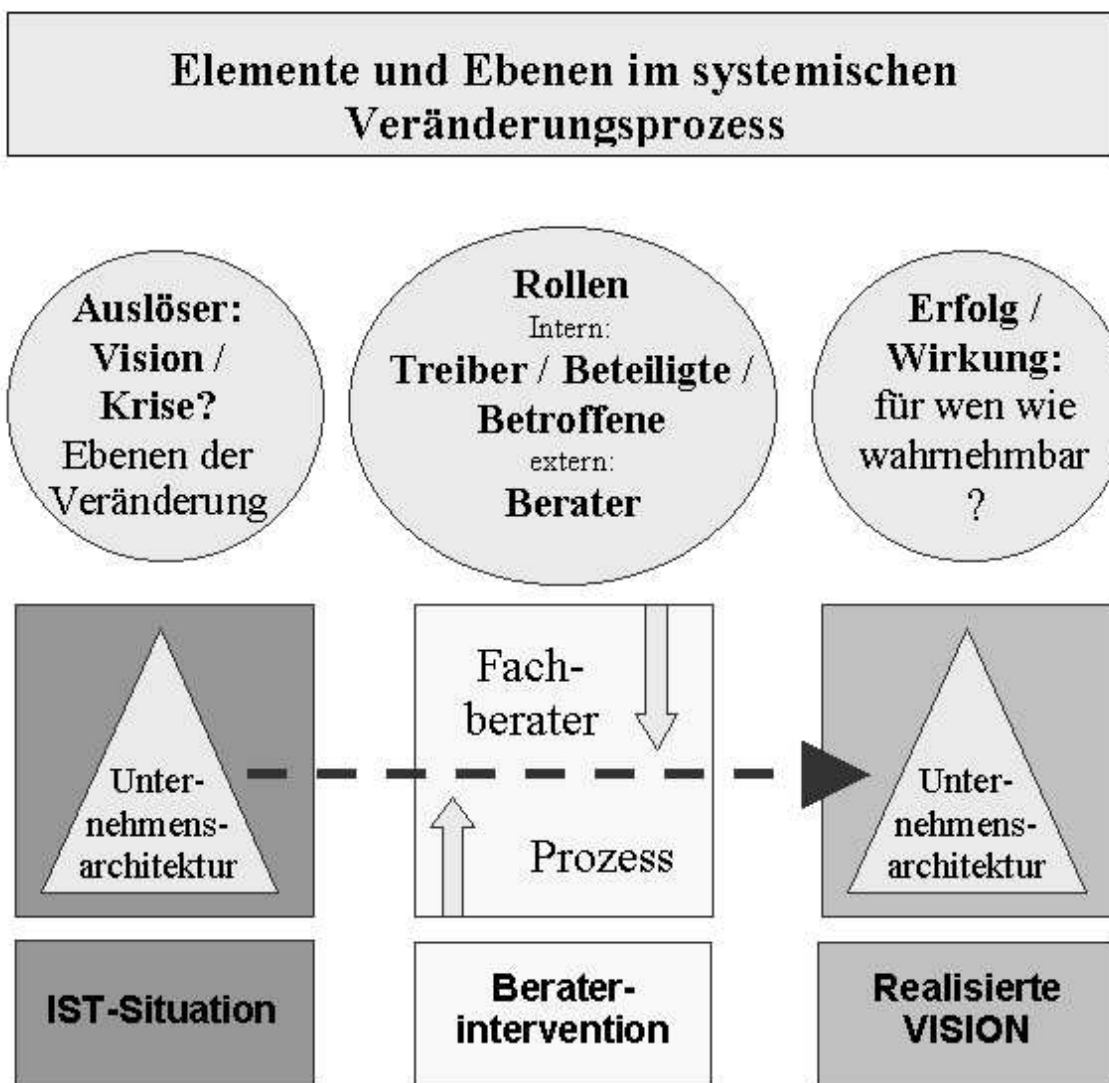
Elemente und Ebenen im systemischen Veränderungsprozess

Auslöser: Vision / Krise? Ebenen der Veränderung

Rollen
Intern:
Treiber / Beteiligte / Betroffene
extern:
Berater

Erfolg / Wirkung: für wen wie wahrnehmbar ?

Unternehmensarchitektur

Fachberater

Prozess

Unternehmensarchitektur

IST-Situation

Beraterintervention

Realisierte VISION